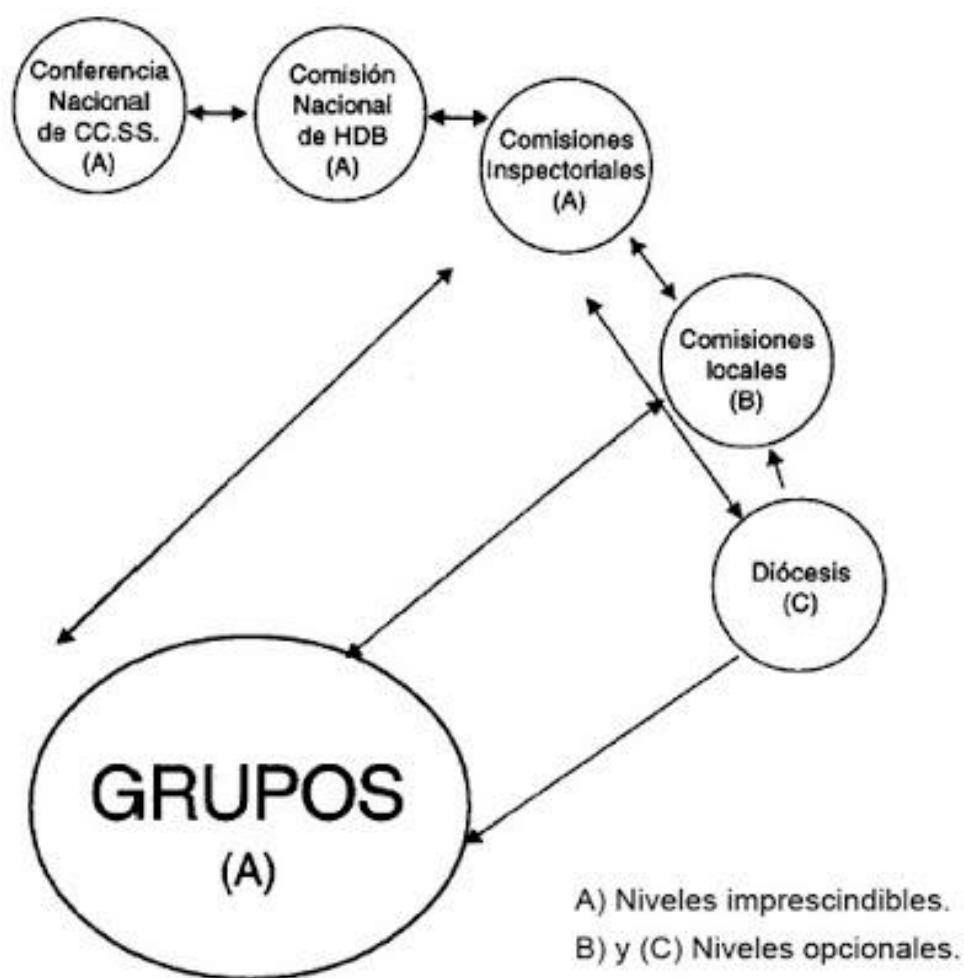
Conferencia Nacional de CC.SS. (A)

Comisión Nacional de HDB (A)

Comisiones Inspectoriales (A)

Comisiones locales (B)

Diócesis (C)

GRUPOS (A)

A) Niveles imprescindibles.
B) y (C) Niveles opcionales.